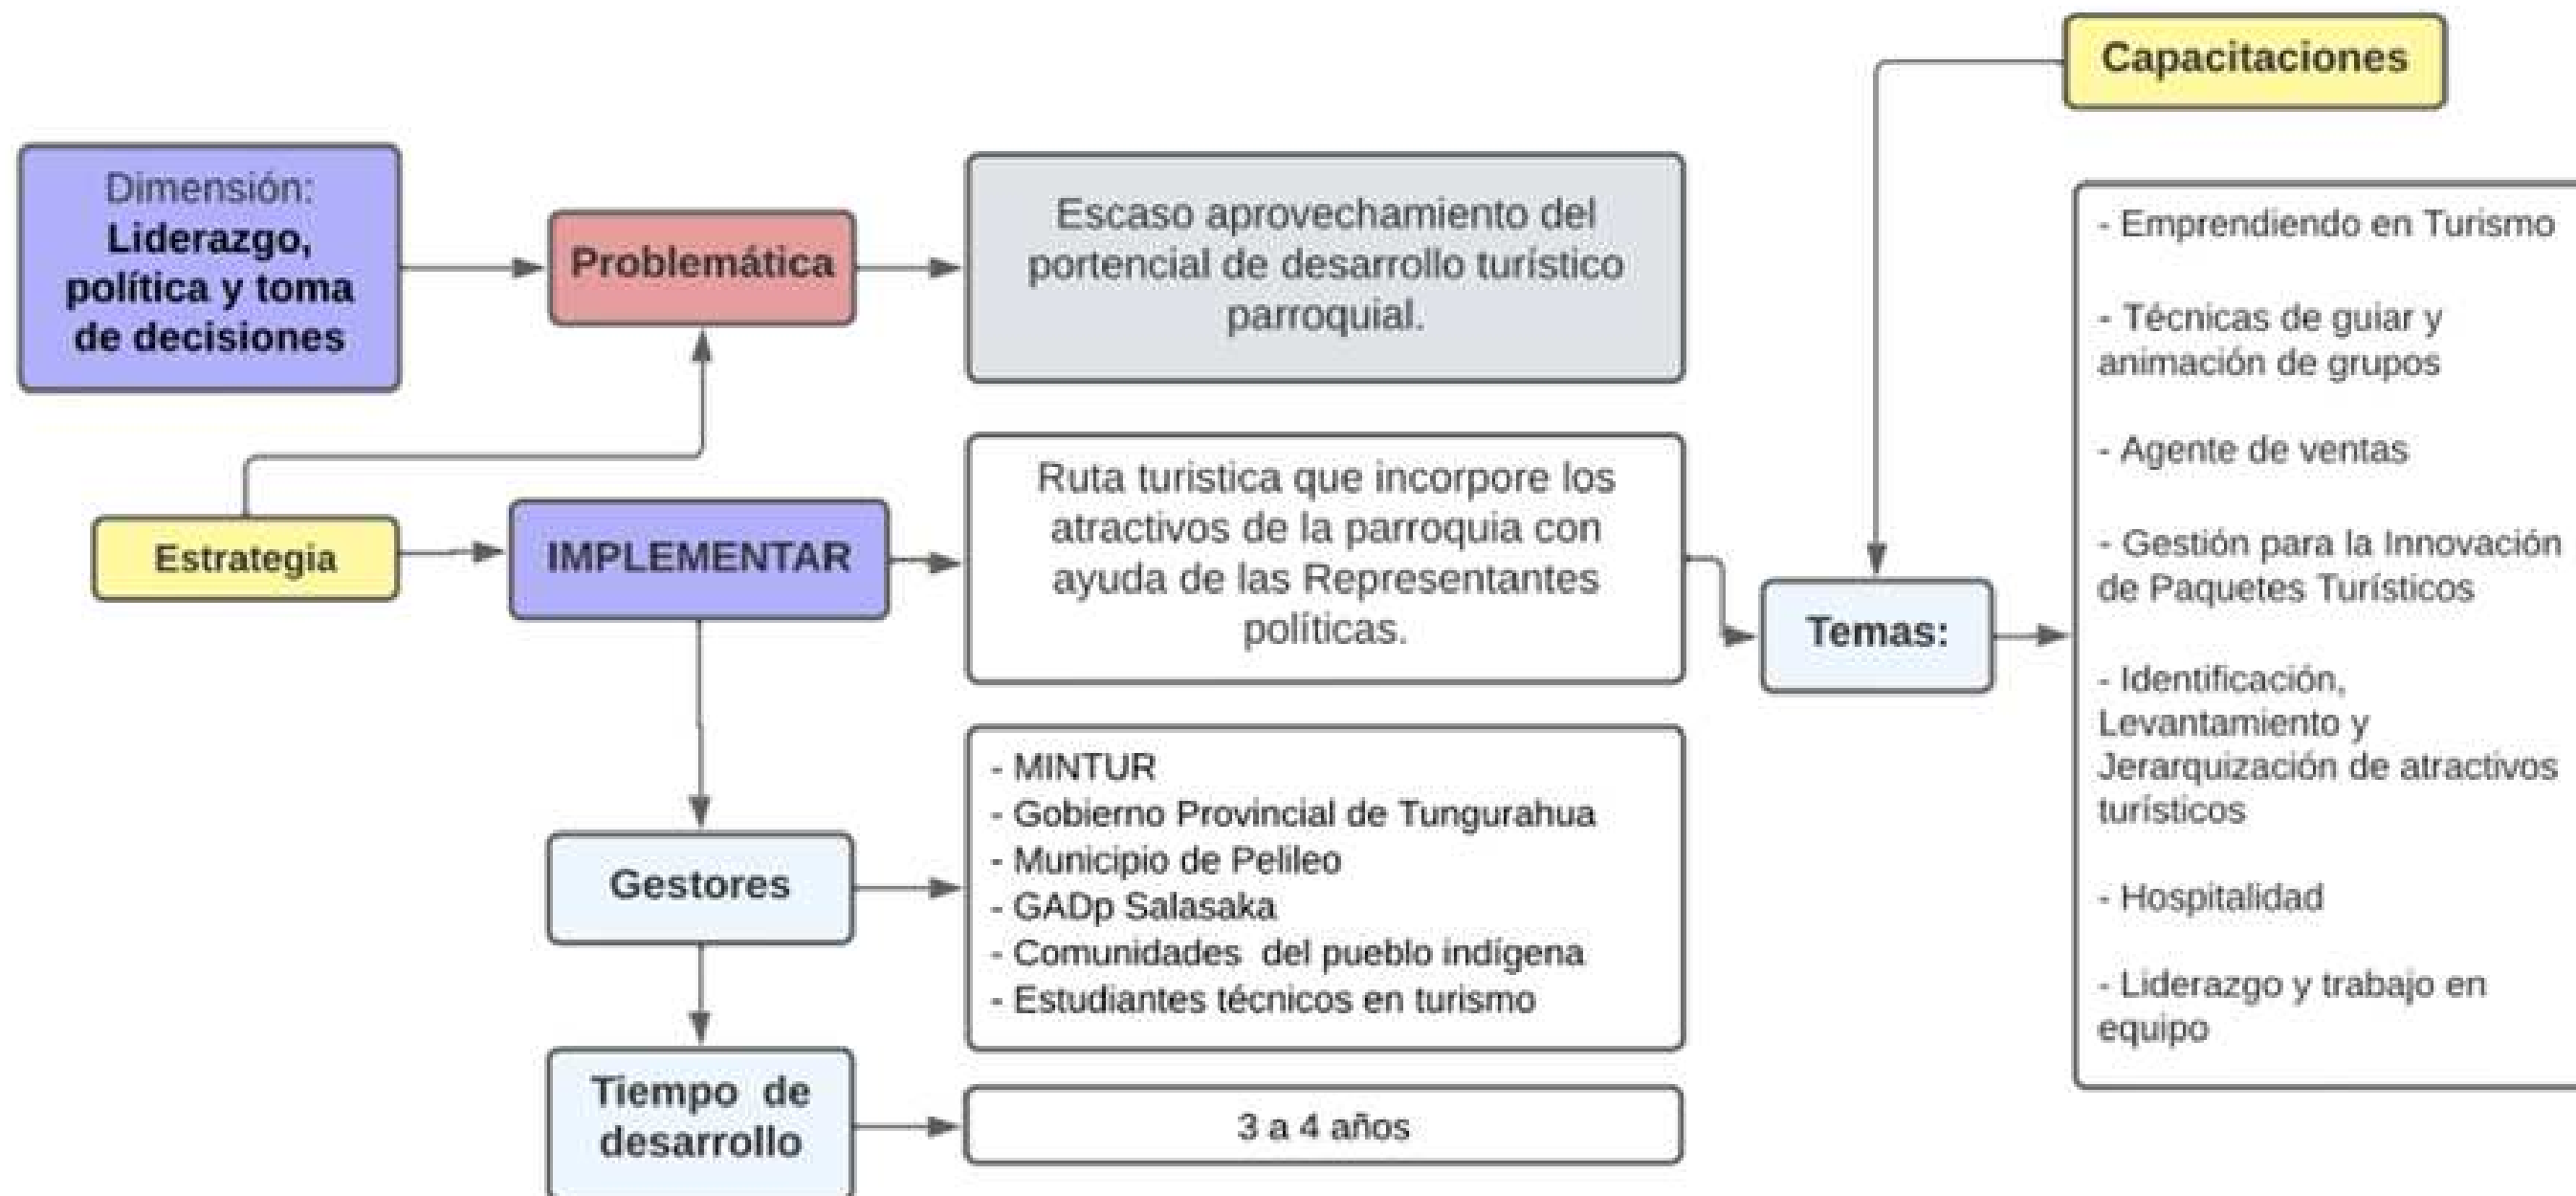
Dimensión:
Liderazgo, política y toma de decisiones

Problemática

Escaso aprovechamiento del portencial de desarrollo turístico parroquial.

Capacitaciones

Estrategia

IMPLEMENTAR

Ruta turistica que incorpore los atractivos de la parroquia con ayuda de las Representantes políticas.

Temas:

- Emprendiendo en Turismo

- Técnicas de guiar y animación de grupos

- Agente de ventas

- Gestión para la Innovación de Paquetes Turísticos

- Identificación, Levantamiento y Jerarquización de atractivos turísticos

- Hospitalidad

- Liderazgo y trabajo en equipo

Gestores

- MINTUR
- Gobierno Provincial de Tungurahua
- Municipio de Pelileo
- GADp Salasaka
- Comunidades del pueblo indígena
- Estudiantes técnicos en turismo

Tiempo de desarrollo

3 a 4 años